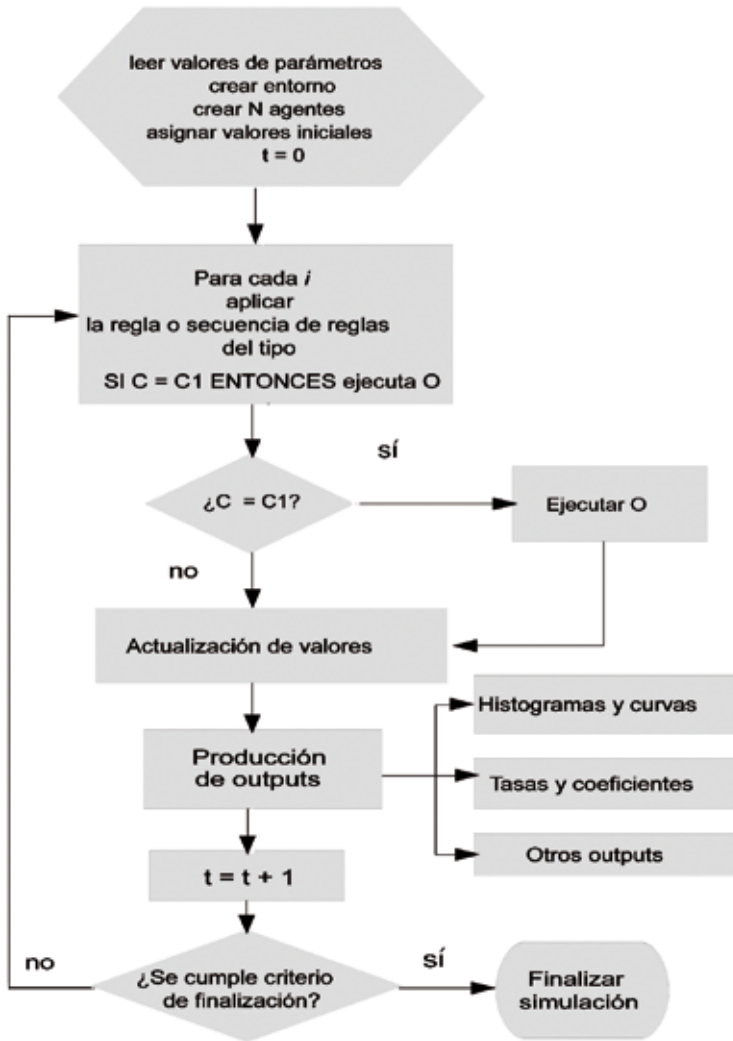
leer valores de parámetros
crear entorno
crear N agentes
asignar valores iniciales
t = 0

Para cada *i*
aplicar
la regla o secuencia de reglas
del tipo
SI C = C1 ENTONCES ejecuta O

sí

¿C = C1?

Ejecutar O

no

Actualización de valores

Histogramas y curvas

Producción de outputs

Tasas y coeficientes

Otros outputs

t = t + 1

no

¿Se cumple criterio de finalización?

sí

Finalizar simulación